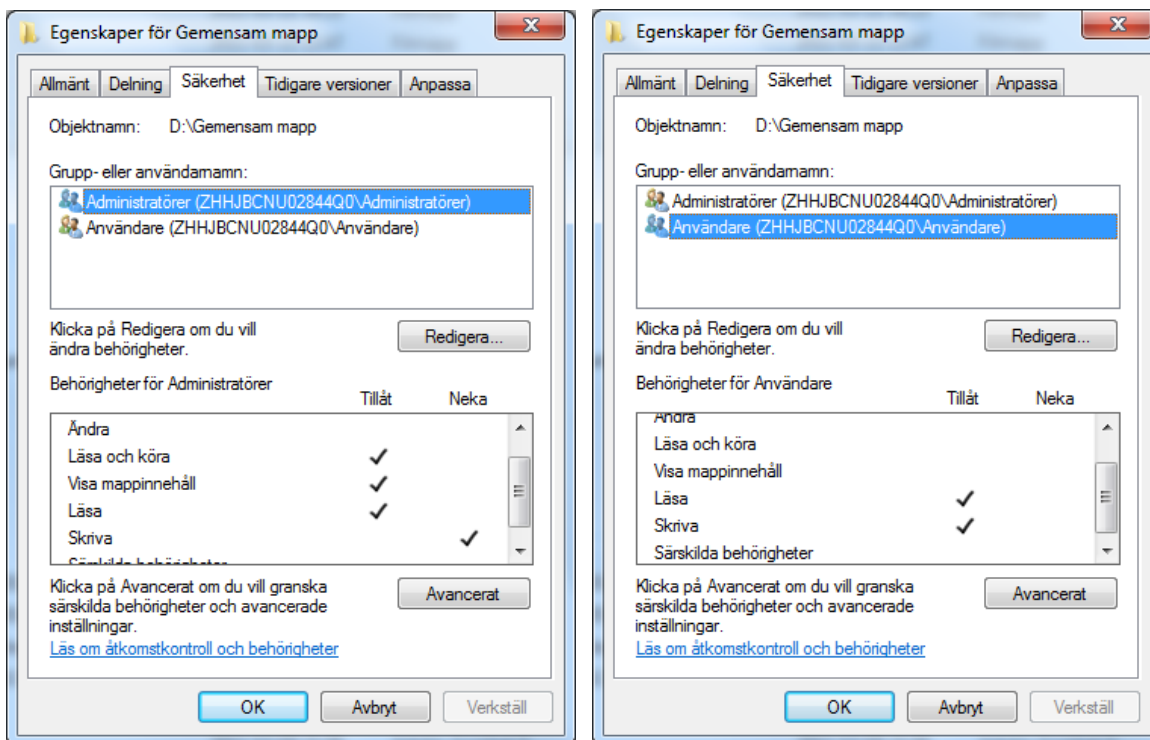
Egenskaper för Gemensam mapp

Allmänt | Delning | Säkerhet | Tidigare versioner | Anpassa

Objektnamn: D:\Gemensam mapp

Grupp- eller användarnamn:

Administratörer (ZHHJBCNU02844Q0\Administratörer)
Användare (ZHHJBCNU02844Q0\Användare)

Klicka på Redigera om du vill ändra behörigheter.

Redigera...

Behörigheter för Administratörer

| | Tillåt | Neka |
|---|---|---|
| Ändra | | |
| Läsa och köra | ✓ | |
| Visa mappinnehåll | ✓ | |
| Läsa | ✓ | |
| Skriva | | ✓ |
| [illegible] | | |

Klicka på Avancerat om du vill granska särskilda behörigheter och avancerade inställningar.

Avancerat

Läs om åtkomstkontroll och behörigheter

OK | Avbryt | Verkställ

Egenskaper för Gemensam mapp

Allmänt | Delning | Säkerhet | Tidigare versioner | Anpassa

Objektnamn: D:\Gemensam mapp

Grupp- eller användarnamn:

Administratörer (ZHHJBCNU02844Q0\Administratörer)
Användare (ZHHJBCNU02844Q0\Användare)

Klicka på Redigera om du vill ändra behörigheter.

Redigera...

Behörigheter för Användare

| | Tillåt | Neka |
|---|---|---|
| Ändra | | |
| Läsa och köra | | |
| Visa mappinnehåll | | |
| Läsa | ✓ | |
| Skriva | ✓ | |
| Särskilda behörigheter | | |

Klicka på Avancerat om du vill granska särskilda behörigheter och avancerade inställningar.

Avancerat

Läs om åtkomstkontroll och behörigheter

OK | Avbryt | Verkställ